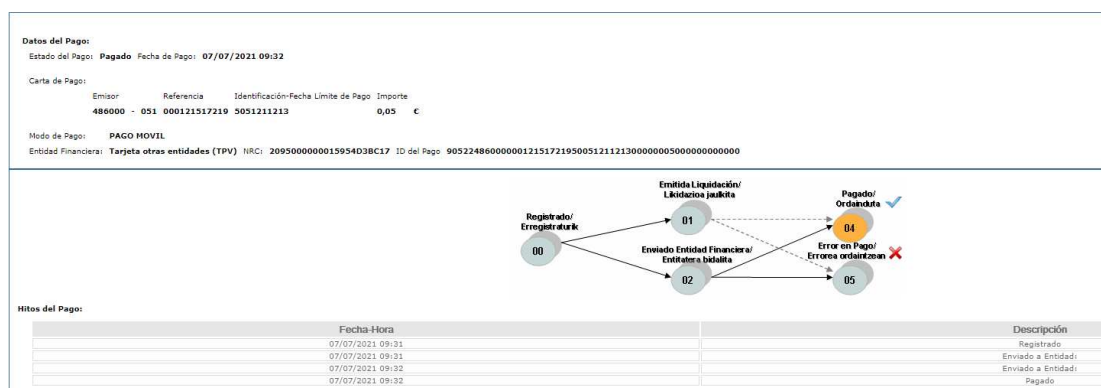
Datos del Pago:

Estado del Pago: Pagado Fecha de Pago: 07/07/2021 09:32

Carta de Pago:

| Emisor | Referencia | Identificación-Fecha Límite de Pago | Importe |
|---|---|---|---|
| 486000 - 051 | 000121517219 | 5051211213 | 0,05 € |

Modo de Pago: PAGO MOVIL

Entidad Financiera: Tarjeta otras entidades (TPV) NRC: 2095000000015954D3BC17 ID del Pago 90522486000000121517219500512112130000000050000000000000

Emitida Liquidación/ Likidazioa jaulkita

01

Registrado/ Erregistraturik

00

Enviado Entidad Financiera/ Entitatera bidalita

02

Pagado/ Ordainduta

04

Error en Pago/ Errorea ordaintzean

05

Hitos del Pago:

| Fecha-Hora | Descripción |
|---|---|
| 07/07/2021 09:31 | Registrado |
| 07/07/2021 09:31 | Enviado a Entidad: |
| 07/07/2021 09:32 | Enviado a Entidad: |
| 07/07/2021 09:32 | Pagado |